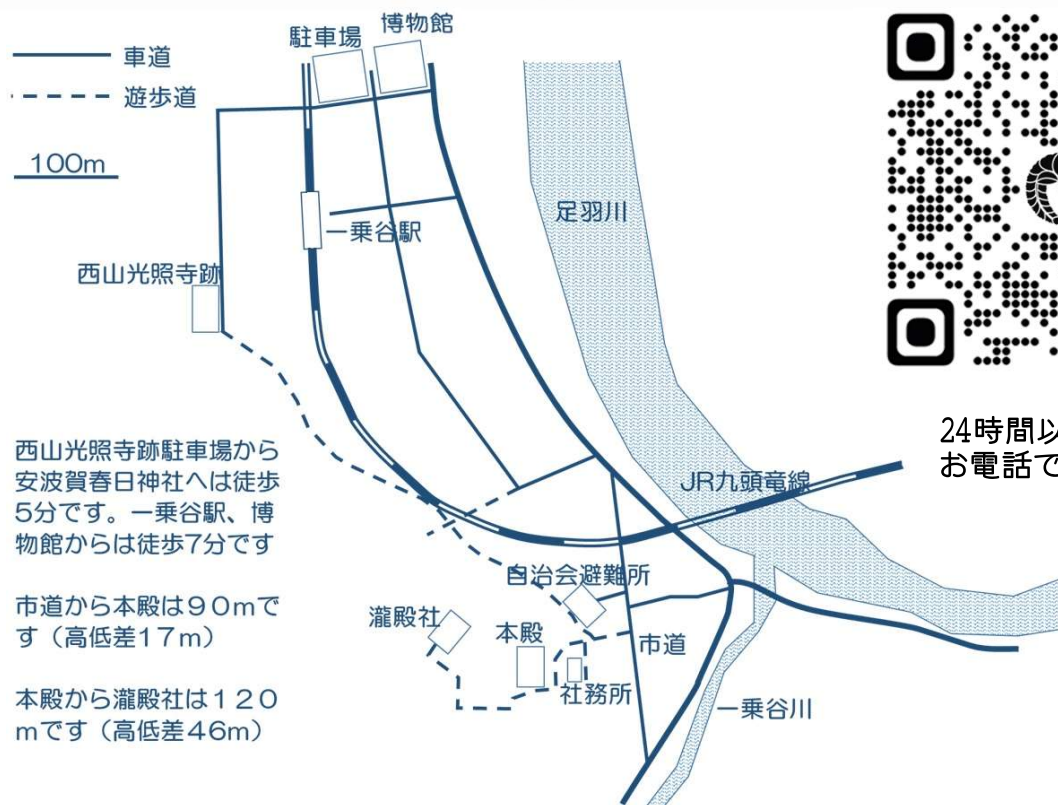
車道
遊歩道
100m
駐車場
博物館
一乗谷駅
西山光照寺跡
足羽川
JR九頭竜線
自治会避難所
瀧殿社
本殿
社務所
市道
一乗谷川

西山光照寺跡駐車場から安波賀春日神社へは徒歩5分です。一乗谷駅、博物館からは徒歩7分です

市道から本殿は９０mです（高低差１７m）

本殿から瀧殿社は１２０mです（高低差４６m）

24時間以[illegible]
お電話で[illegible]